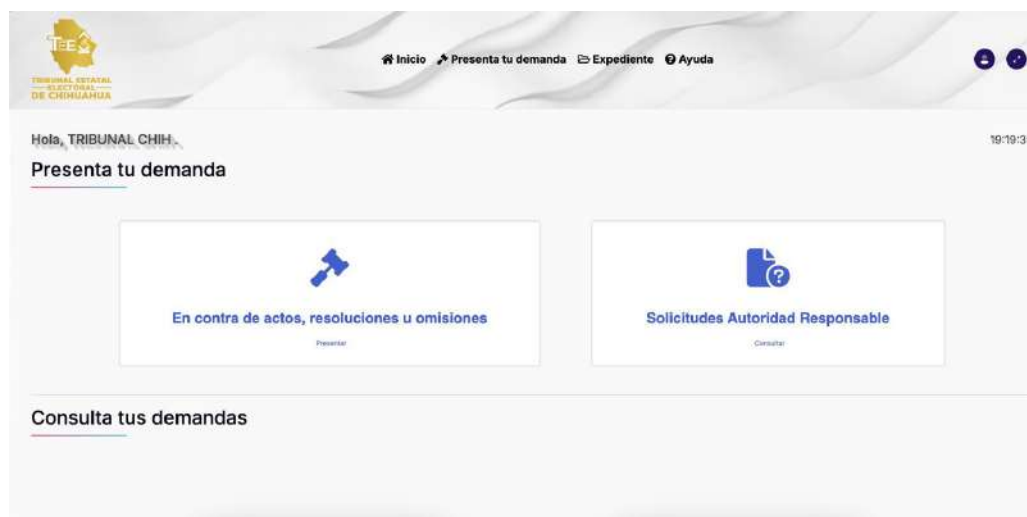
TEE
TRIBUNAL ESTATAL ELECTORAL DE CHIHUAHUA

Inicio Presenta tu demanda Expediente Ayuda

Hola, TRIBUNAL CHIH.

19:19:3

Presenta tu demanda

En contra de actos, resoluciones u omisiones

Presentar

Solicitudes Autoridad Responsable

Consultar

Consulta tus demandas